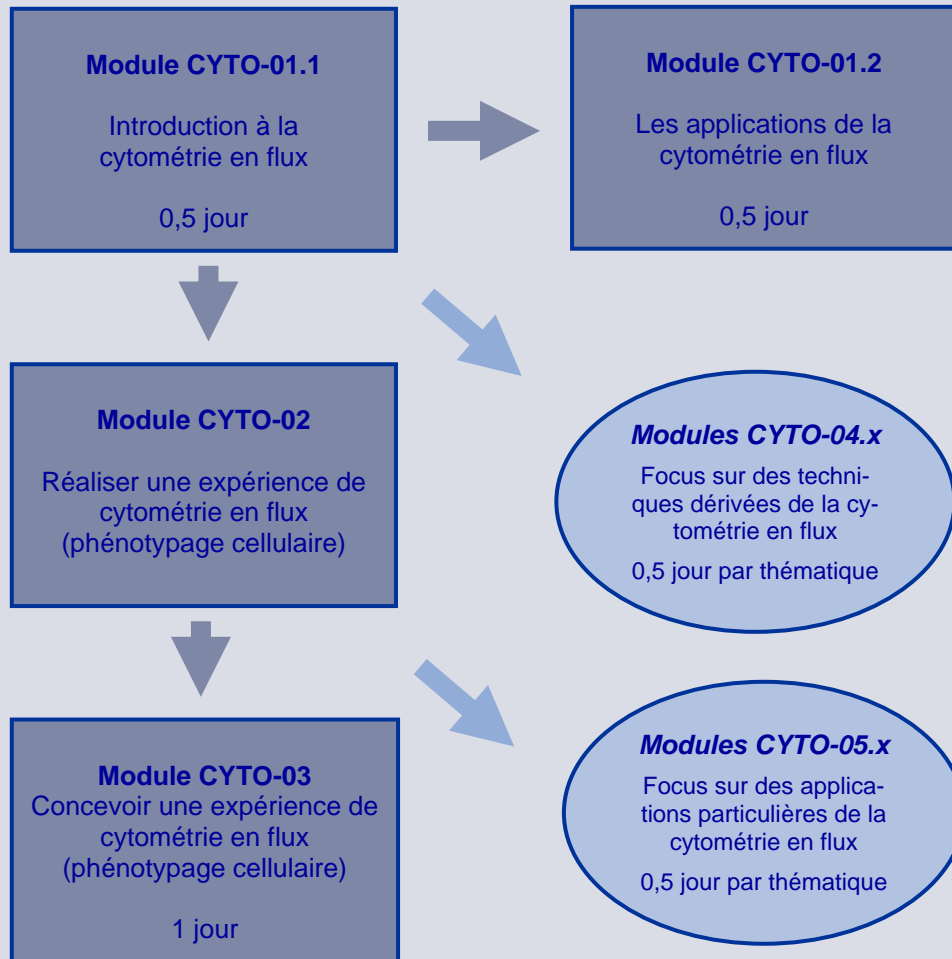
**Module CYTO-01.1**

Introduction à la cytométrie en flux

0,5 jour

**Module CYTO-01.2**

Les applications de la cytométrie en flux

0,5 jour

**Module CYTO-02**

Réaliser une expérience de cytométrie en flux (phénotypage cellulaire)

***Modules CYTO-04.x***

Focus sur des techniques dérivées de la cytométrie en flux

0,5 jour par thématique

**Module CYTO-03**
Concevoir une expérience de cytométrie en flux (phénotypage cellulaire)

1 jour

***Modules CYTO-05.x***

Focus sur des applications particulières de la cytométrie en flux

0,5 jour par thématique